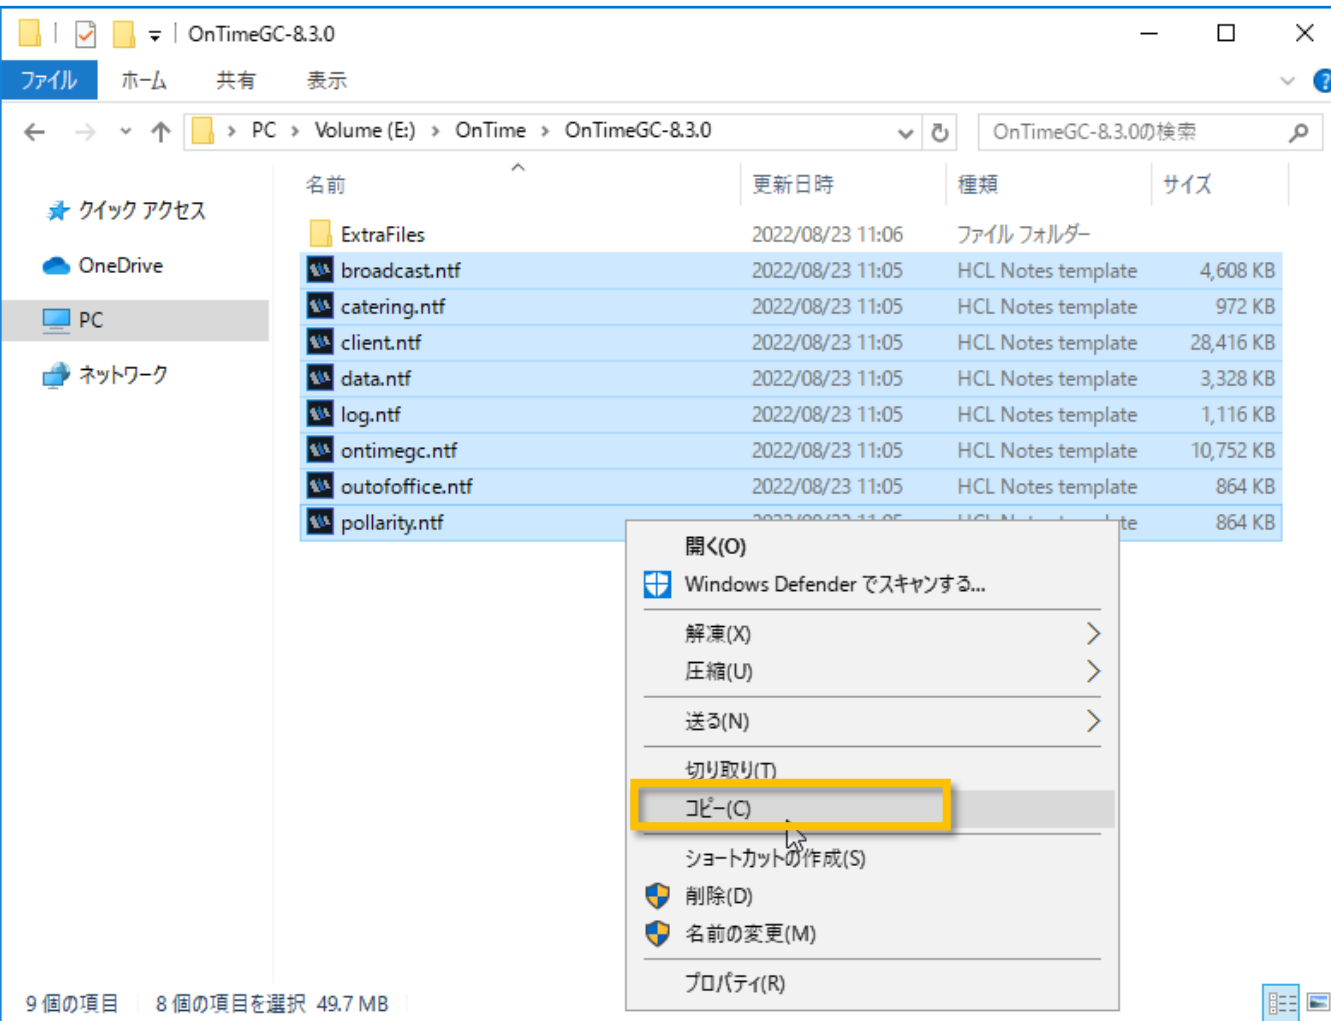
OnTimeGC-8.3.0

ファイル ホーム 共有 表示

PC > Volume (E:) > OnTime > OnTimeGC-8.3.0

OnTimeGC-8.3.0の検索

クイック アクセス
OneDrive
PC
ネットワーク

| 名前 | 更新日時 | 種類 | サイズ |
|---|---|---|---|
| ExtraFiles | 2022/08/23 11:06 | ファイル フォルダー | |
| broadcast.ntf | 2022/08/23 11:05 | HCL Notes template | 4,608 KB |
| catering.ntf | 2022/08/23 11:05 | HCL Notes template | 972 KB |
| client.ntf | 2022/08/23 11:05 | HCL Notes template | 28,416 KB |
| data.ntf | 2022/08/23 11:05 | HCL Notes template | 3,328 KB |
| log.ntf | 2022/08/23 11:05 | HCL Notes template | 1,116 KB |
| ontimegc.ntf | 2022/08/23 11:05 | HCL Notes template | 10,752 KB |
| outofoffice.ntf | 2022/08/23 11:05 | HCL Notes template | 864 KB |
| pollarity.ntf | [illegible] | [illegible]te | 864 KB |

開く(O)
Windows Defender でスキャンする...
解凍(X)
圧縮(U)
送る(N)
切り取り(T)
コピー(C)
ショートカットの作成(S)
削除(D)
名前の変更(M)
プロパティ(R)

9 個の項目 8 個の項目を選択 49.7 MB